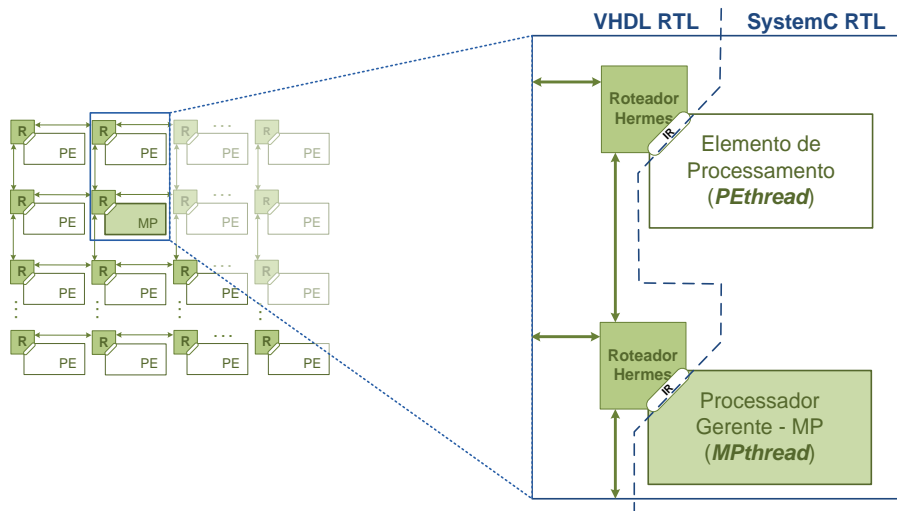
VHDL RTL SystemC RTL

R PE
R PE
R PE
R PE
R PE
R MP
R PE
R PE
R PE
R PE
R PE
R PE
R PE
R PE
R PE
R PE

Roteador Hermes
IR
Elemento de Processamento (*PEthread*)

Roteador Hermes
IR
Processador Gerente - MP (*MPthread*)